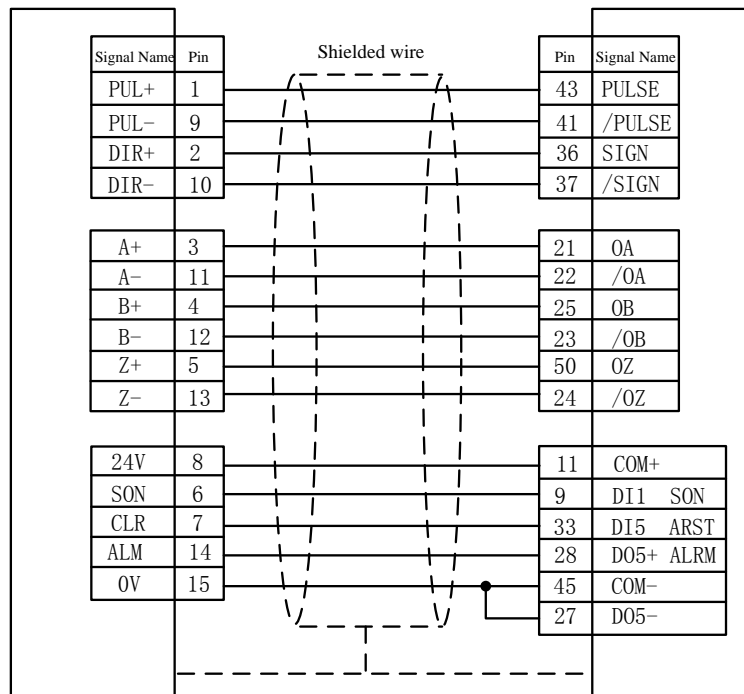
| Signal Name | Pin |
|---|---|
| PUL+ | 1 |
| PUL− | 9 |
| DIR+ | 2 |
| DIR− | 10 |

| | |
|---|---|
| A+ | 3 |
| A− | 11 |
| B+ | 4 |
| B− | 12 |
| Z+ | 5 |
| Z− | 13 |

| | |
|---|---|
| 24V | 8 |
| SON | 6 |
| CLR | 7 |
| ALM | 14 |
| 0V | 15 |

Shielded wire

| Pin | Signal Name |
|---|---|
| 43 | PULSE |
| 41 | /PULSE |
| 36 | SIGN |
| 37 | /SIGN |

| | |
|---|---|
| 21 | OA |
| 22 | /OA |
| 25 | OB |
| 23 | /OB |
| 50 | OZ |
| 24 | /OZ |

| | |
|---|---|
| 11 | COM+ |
| 9 | DI1 SON |
| 33 | DI5 ARST |
| 28 | DO5+ ALRM |
| 45 | COM− |
| 27 | DO5− |